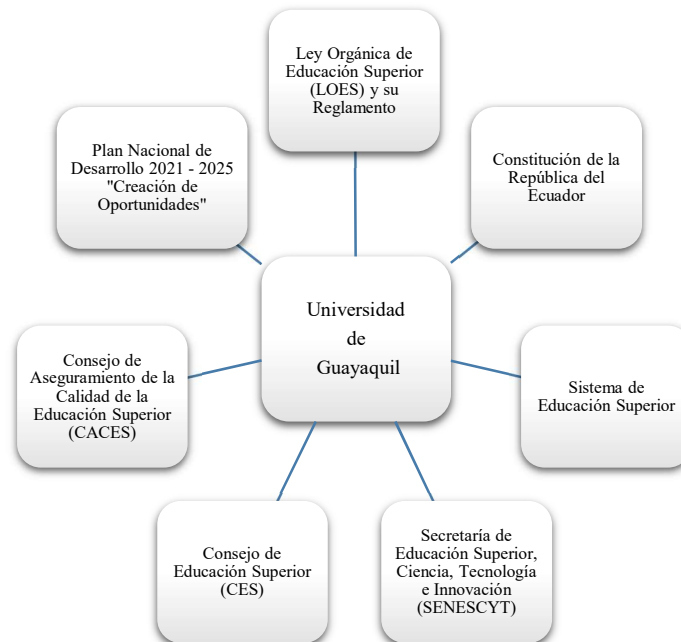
Ley Orgánica de Educación Superior (LOES) y su Reglamento

Constitución de la República del Ecuador

Sistema de Educación Superior

Secretaría de Educación Superior, Ciencia, Tecnología e Innovación (SENESCYT)

Consejo de Educación Superior (CES)

Consejo de Aseguramiento de la Calidad de la Educación Superior (CACES)

Plan Nacional de Desarrollo 2021 - 2025 "Creación de Oportunidades"

Universidad de Guayaquil